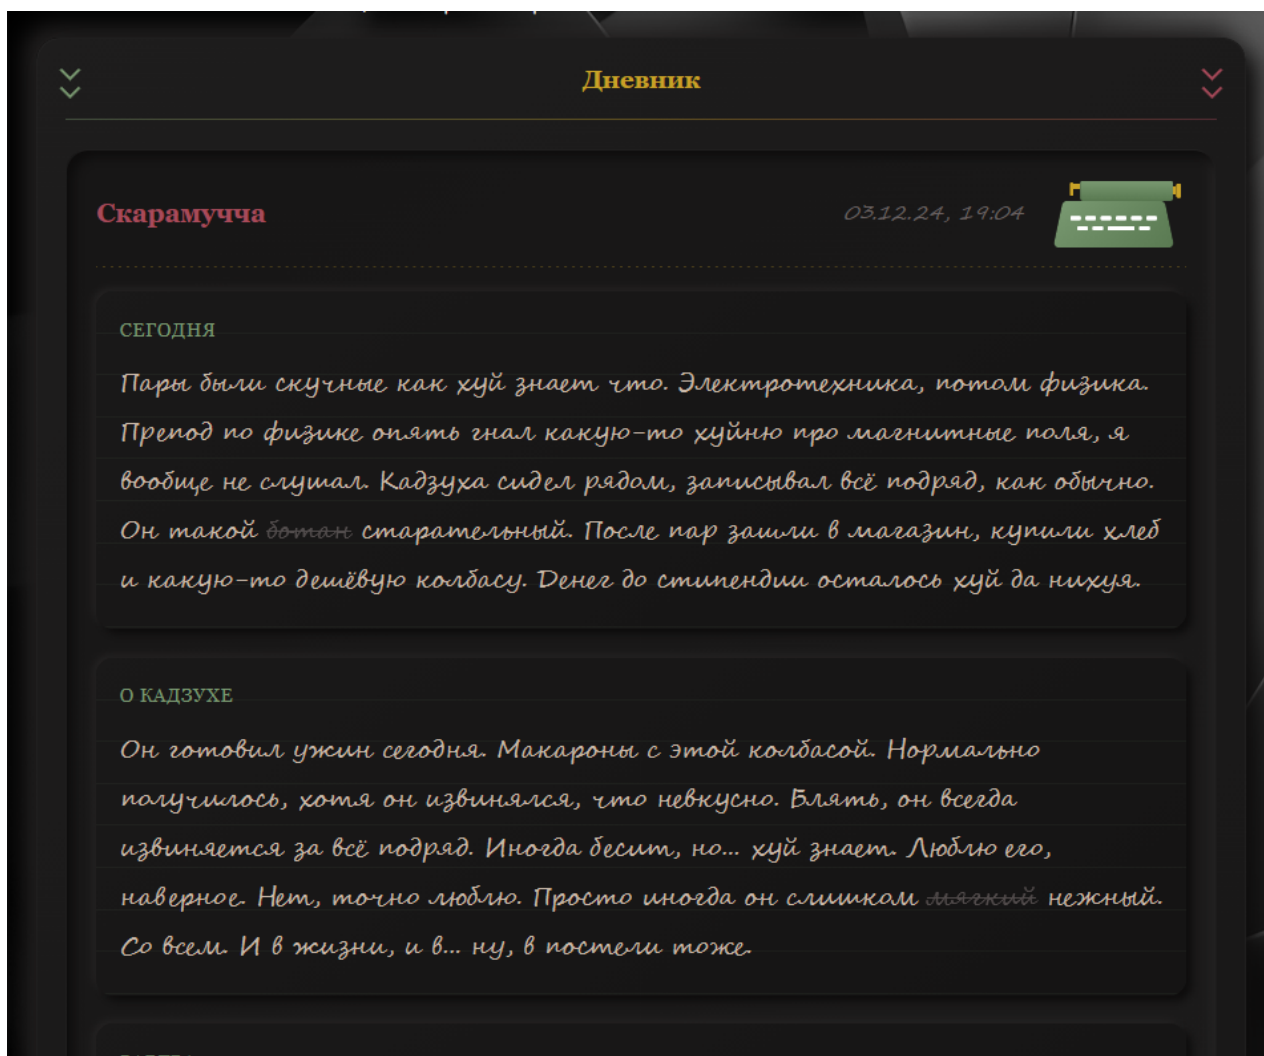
Дневник

Скарамучча

03.12.24, 19:04

СЕГОДНЯ

Пары были скучные как хуй знает что. Электротехника, потом физика. Препод по физике опять гнал какую-то хуйню про магнитные поля, я вообще не слушал. Кадзуха сидел рядом, записывал всё подряд, как обычно. Он такой ~~ботан~~ старательный. После пар зашли в магазин, купили хлеб и какую-то дешёвую колбасу. Денег до стипендии осталось хуй да нихуя.

О КАДЗУХЕ

Он готовил ужин сегодня. Макароны с этой колбасой. Нормально получилось, хотя он извинялся, что невкусно. Блять, он всегда извиняется за всё подряд. Иногда бесит, но… хуй знает. Люблю его, наверное. Нет, точно люблю. Просто иногда он слишком ~~мягкий~~ нежный. Со всем. И в жизни, и в… ну, в постели тоже.

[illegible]